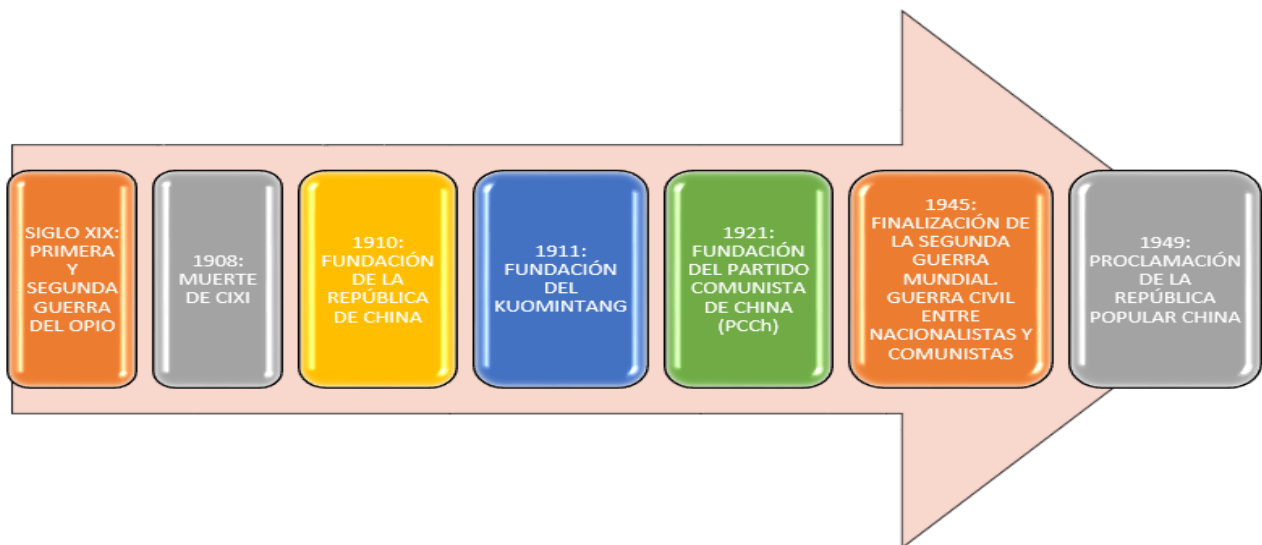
SIGLO XIX: PRIMERA Y SEGUNDA GUERRA DEL OPIO

1908: MUERTE DE CIXI

1910: FUNDACIÓN DE LA REPÚBLICA DE CHINA

1911: FUNDACIÓN DEL KUOMINTANG

1921: FUNDACIÓN DEL PARTIDO COMUNISTA DE CHINA (PCCh)

1945: FINALIZACIÓN DE LA SEGUNDA GUERRA MUNDIAL. GUERRA CIVIL ENTRE NACIONALISTAS Y COMUNISTAS

1949: PROCLAMACIÓN DE LA REPÚBLICA POPULAR CHINA